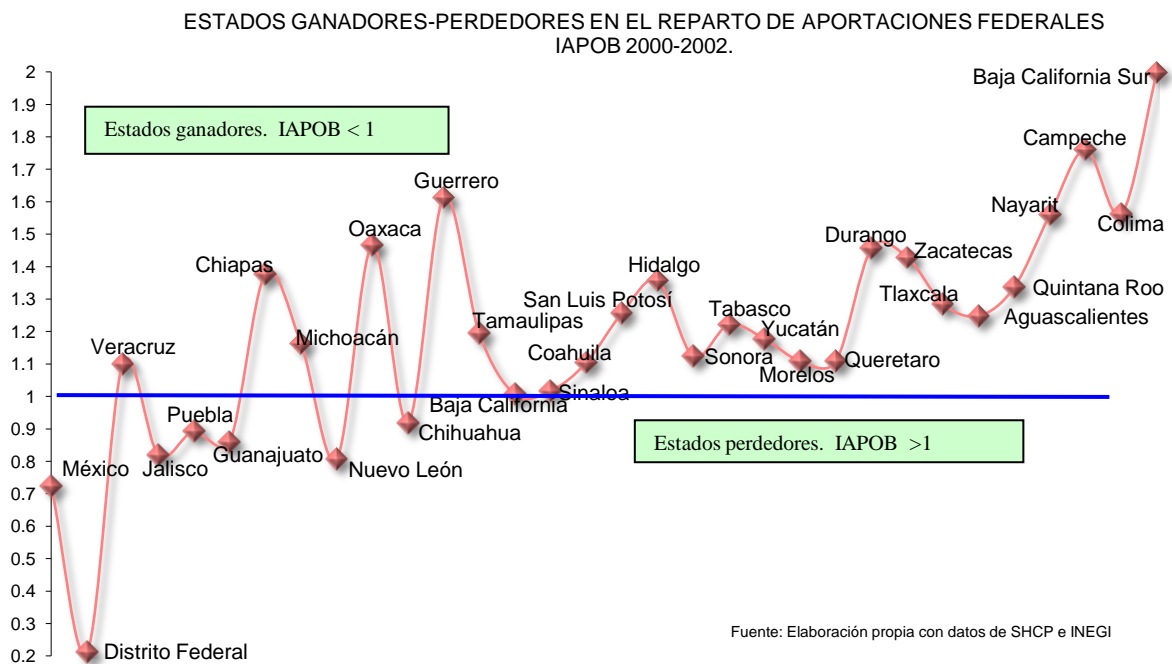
ESTADOS GANADORES-PERDEDORES EN EL REPARTO DE APORTACIONES FEDERALES
IAPOB 2000-2002.

2
1.9
1.8
1.7
1.6
1.5
1.4
1.3
1.2
1.1
1
0.9
0.8
0.7
0.6
0.5
0.4
0.3
0.2

Estados ganadores. IAPOB < 1

Estados perdedores. IAPOB >1

México
Distrito Federal
Veracruz
Jalisco
Puebla
Guanajuato
Chiapas
Michoacán
Nuevo León
Oaxaca
Chihuahua
Guerrero
Tamaulipas
Baja California
Sinaloa
Coahuila
San Luis Potosí
Hidalgo
Sonora
Tabasco
Yucatán
Morelos
Queretaro
Durango
Zacatecas
Tlaxcala
Aguascalientes
Quintana Roo
Nayarit
Campeche
Colima
Baja California Sur

Fuente: Elaboración propia con datos de SHCP e INEGI